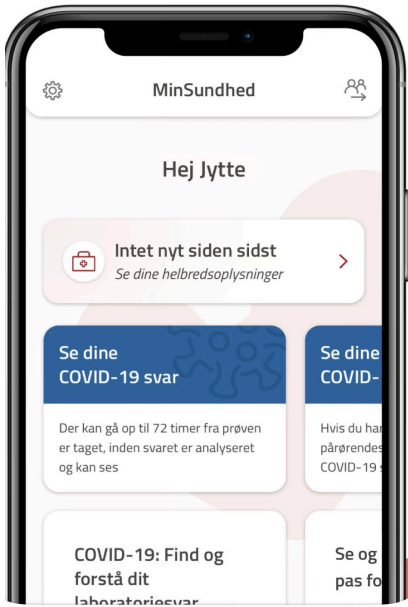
MinSundhed

Hej Jytte

Intet nyt siden sidst
Se dine helbredsoplysninger

Se dine COVID-19 svar

Der kan gå op til 72 timer fra prøven er taget, inden svaret er analyseret og kan ses

Se dine COVID-

Hvis du har pårørendes COVID-19 s

COVID-19: Find og forstå dit laboratoriesvar

Se og pas fo